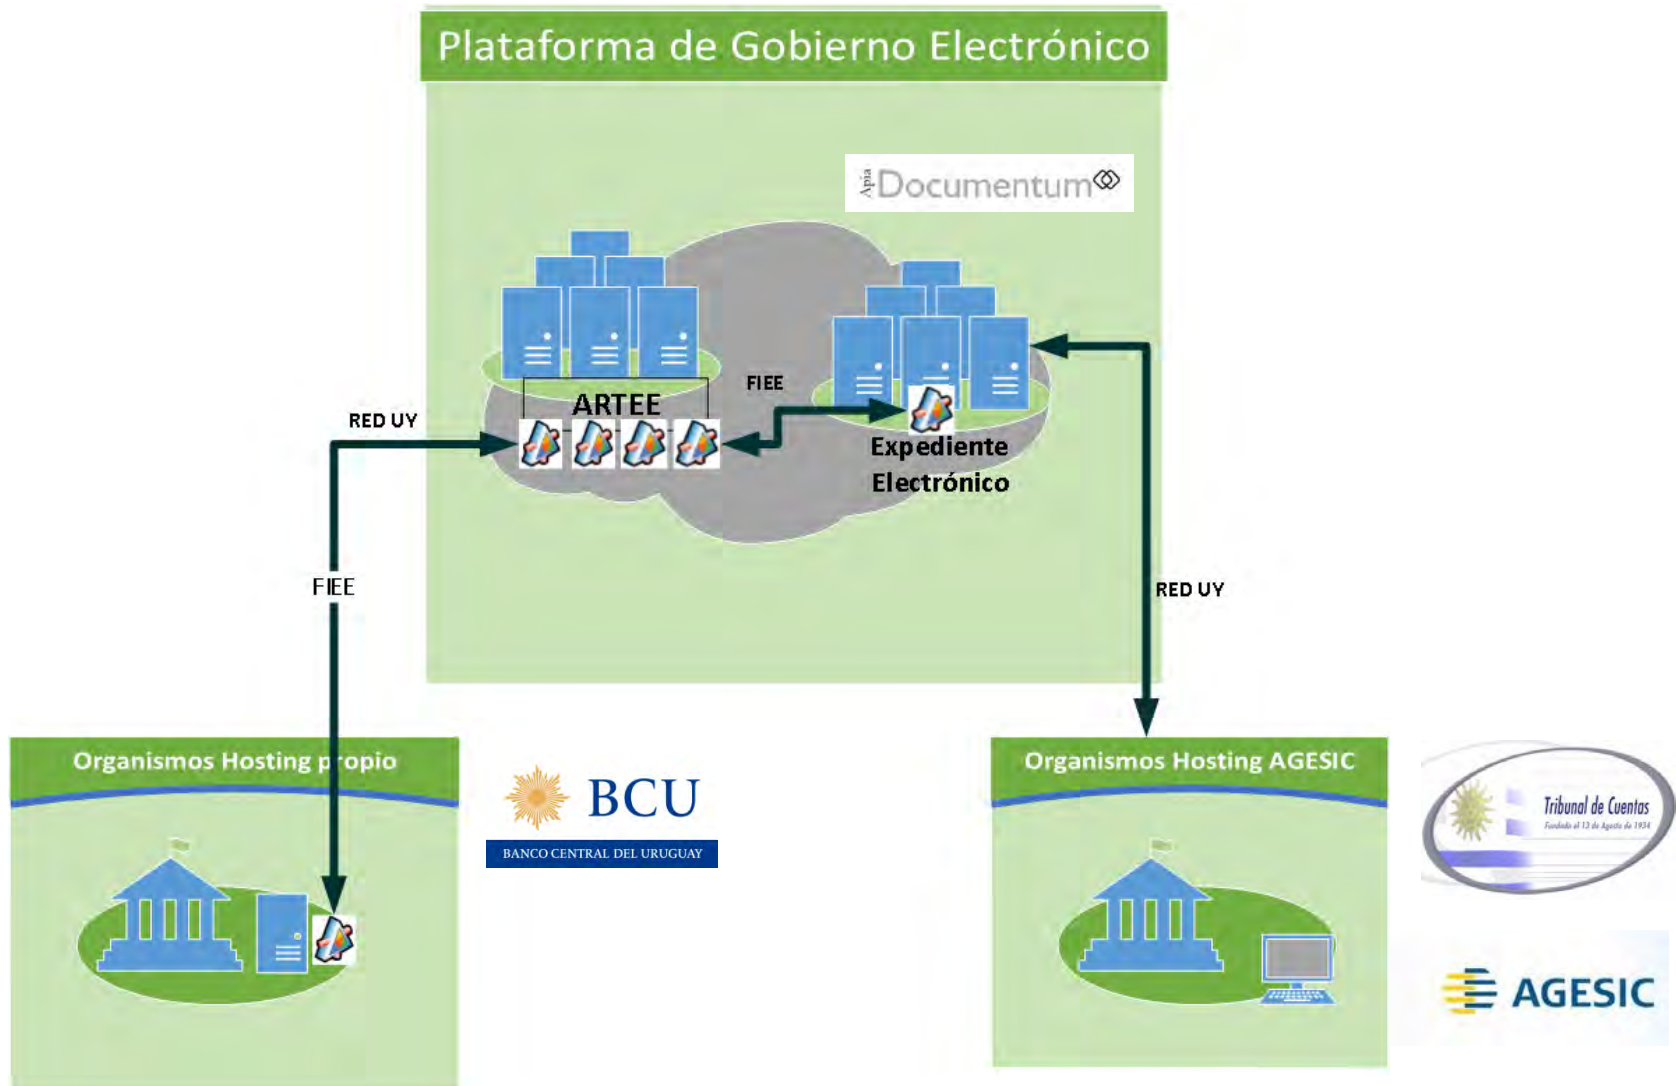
Plataforma de Gobierno Electrónico

Apia Documentum

ARTEE

FIEE

Expediente Electrónico

RED UY

FIEE

RED UY

Organismos Hosting propio

BCU
BANCO CENTRAL DEL URUGUAY

Organismos Hosting AGESIC

Tribunal de Cuentas
Fundado el 13 de Agosto de 1934

AGESIC